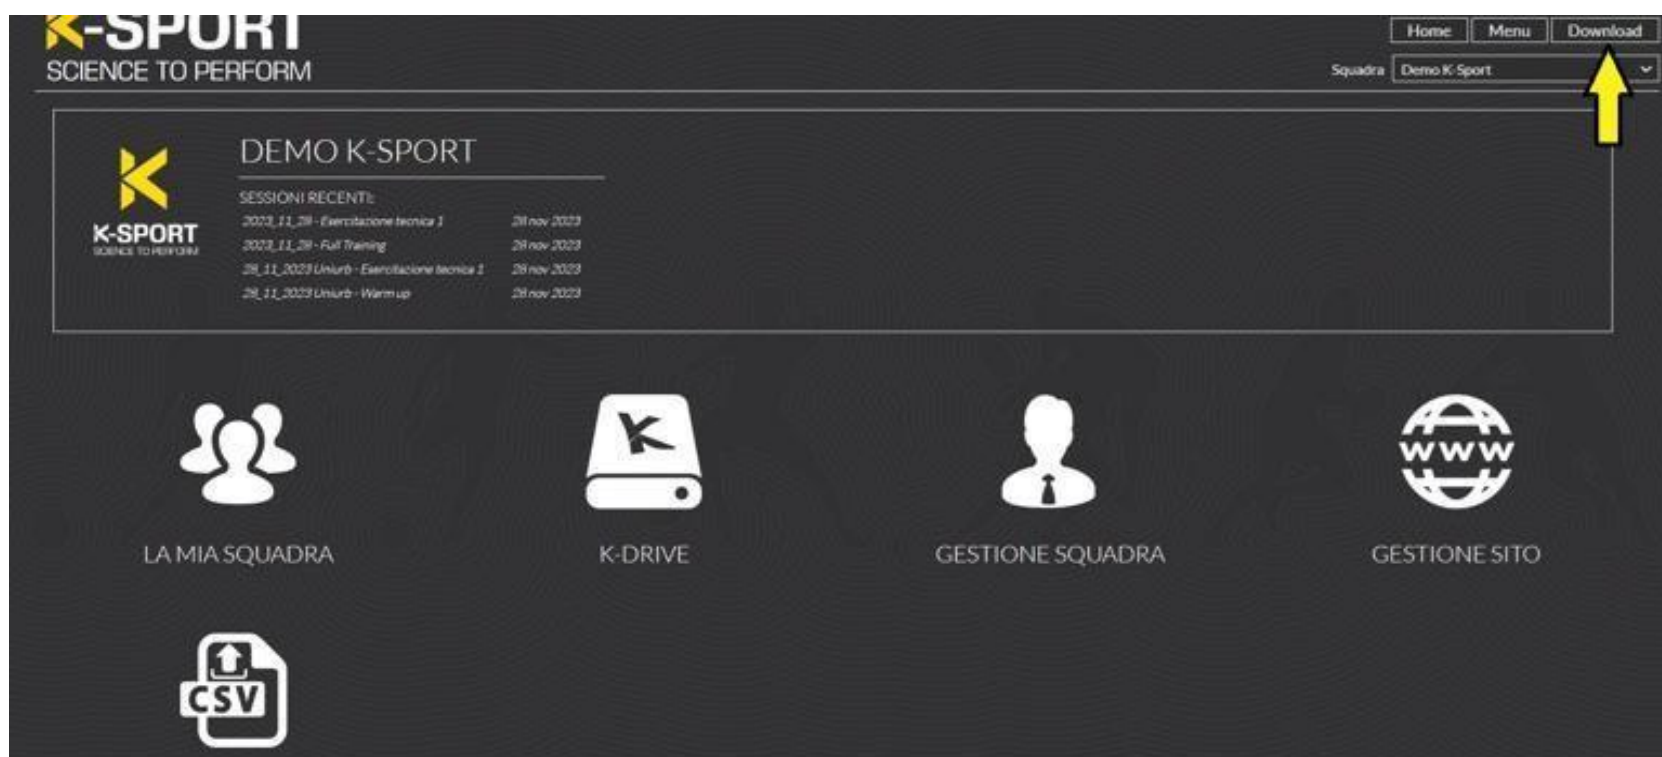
K-SPORT
SCIENCE TO PERFORM

Home Menu Download
Squadra Demo K-Sport

K-SPORT
SCIENCE TO PERFORM

DEMO K-SPORT

SESSIONI RECENTI:
2023_11_28 - Esercitazione tecnica 1 28 nov 2023
2023_11_28 - Full Training 28 nov 2023
28_11_2023 Uniurb - Esercitazione tecnica 1 28 nov 2023
28_11_2023 Uniurb - Warm up 28 nov 2023

www

LA MIA SQUADRA

K-DRIVE

GESTIONE SQUADRA

GESTIONE SITO

CSV